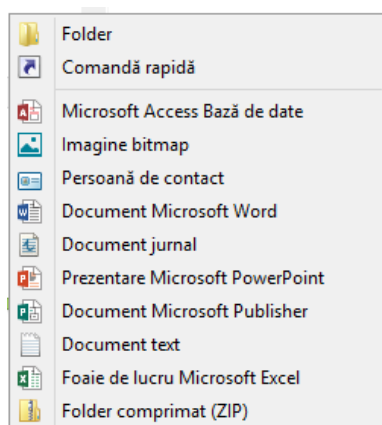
Folder
Comandă rapidă

Microsoft Access Bază de date
Imagine bitmap
Persoană de contact
Document Microsoft Word
Document jurnal
Prezentare Microsoft PowerPoint
Document Microsoft Publisher
Document text
Foaie de lucru Microsoft Excel
Folder comprimat (ZIP)